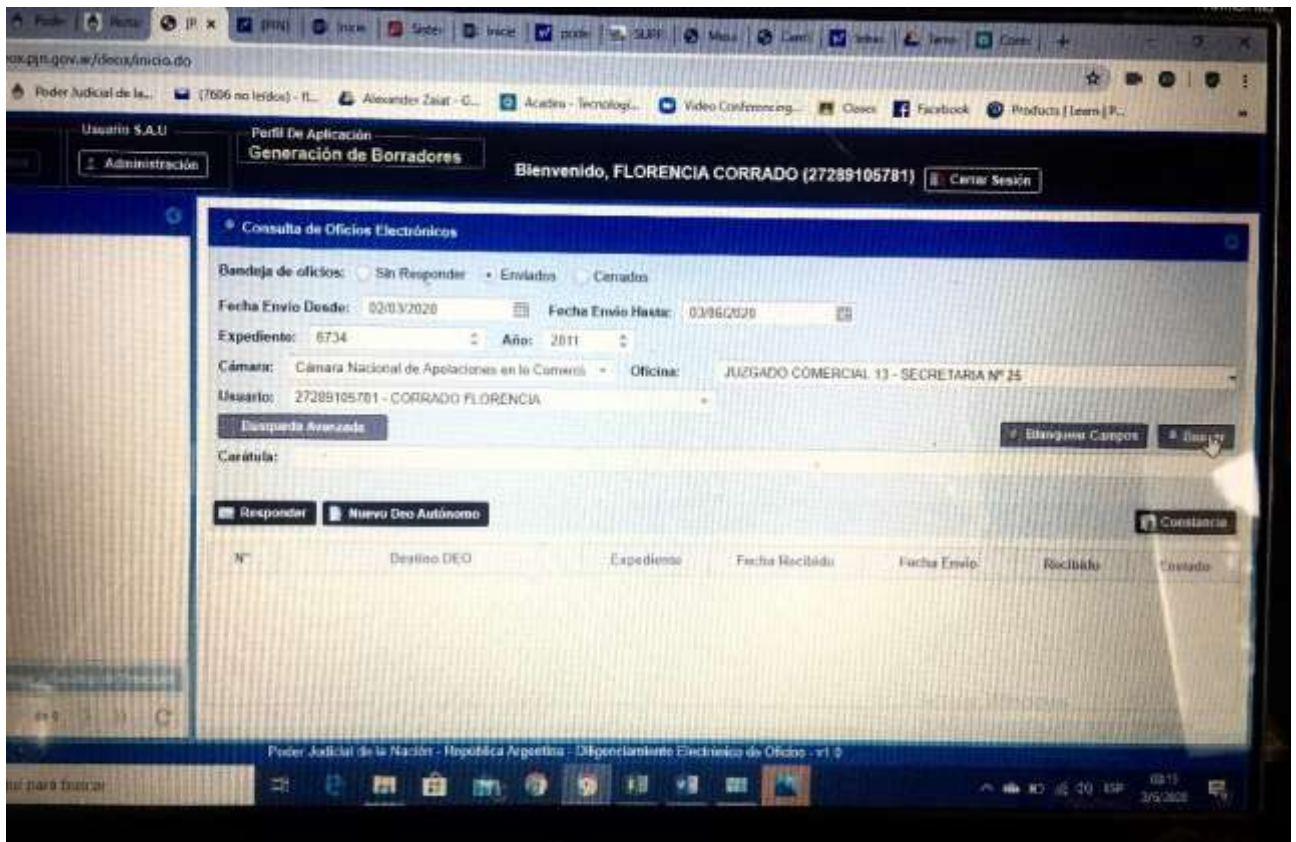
Poder | Notas | P × | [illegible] | Inicio | Sistema | Inicio | pode | SURF | Mesa | Cam | Intra | Termi | Conti | +

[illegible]pjn.gov.ar/deox/inicio.do

Poder Judicial de la... (7606 no leídos) - fl... Alexander Zaiat - C... Acadna - Tecnologi... Video Conferencing... Clases Facebook Products | Learn | P...

Usuario S.A.U
Administración

Perfil De Aplicación
Generación de Borradores

Bienvenido, FLORENCIA CORRADO (27289105781) Cerrar Sesión

Consulta de Oficios Electrónicos

Bandeja de oficios: Sin Responder Enviados Cerrados

Fecha Envío Desde: 02/03/2020 Fecha Envío Hasta: 03/06/2020

Expediente: 6734 Año: 2011

Cámara: Cámara Nacional de Apelaciones en lo Comercio Oficina: JUZGADO COMERCIAL 13 - SECRETARIA Nº 25

Usuario: 27289105781 - CORRADO FLORENCIA

Búsqueda Avanzada

Blanquear Campos Buscar

Carátula:

Responder Nuevo Deo Autónomo

Constancia

| Nº | Destino DEO | Expediente | Fecha Recibido | Fecha Envío | Recibido | Enviado |
|---|---|---|---|---|---|---|

Poder Judicial de la Nación - República Argentina - Diligenciamiento Electrónico de Oficios - v1.0

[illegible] para buscar

ESP 03:15 3/6/2020